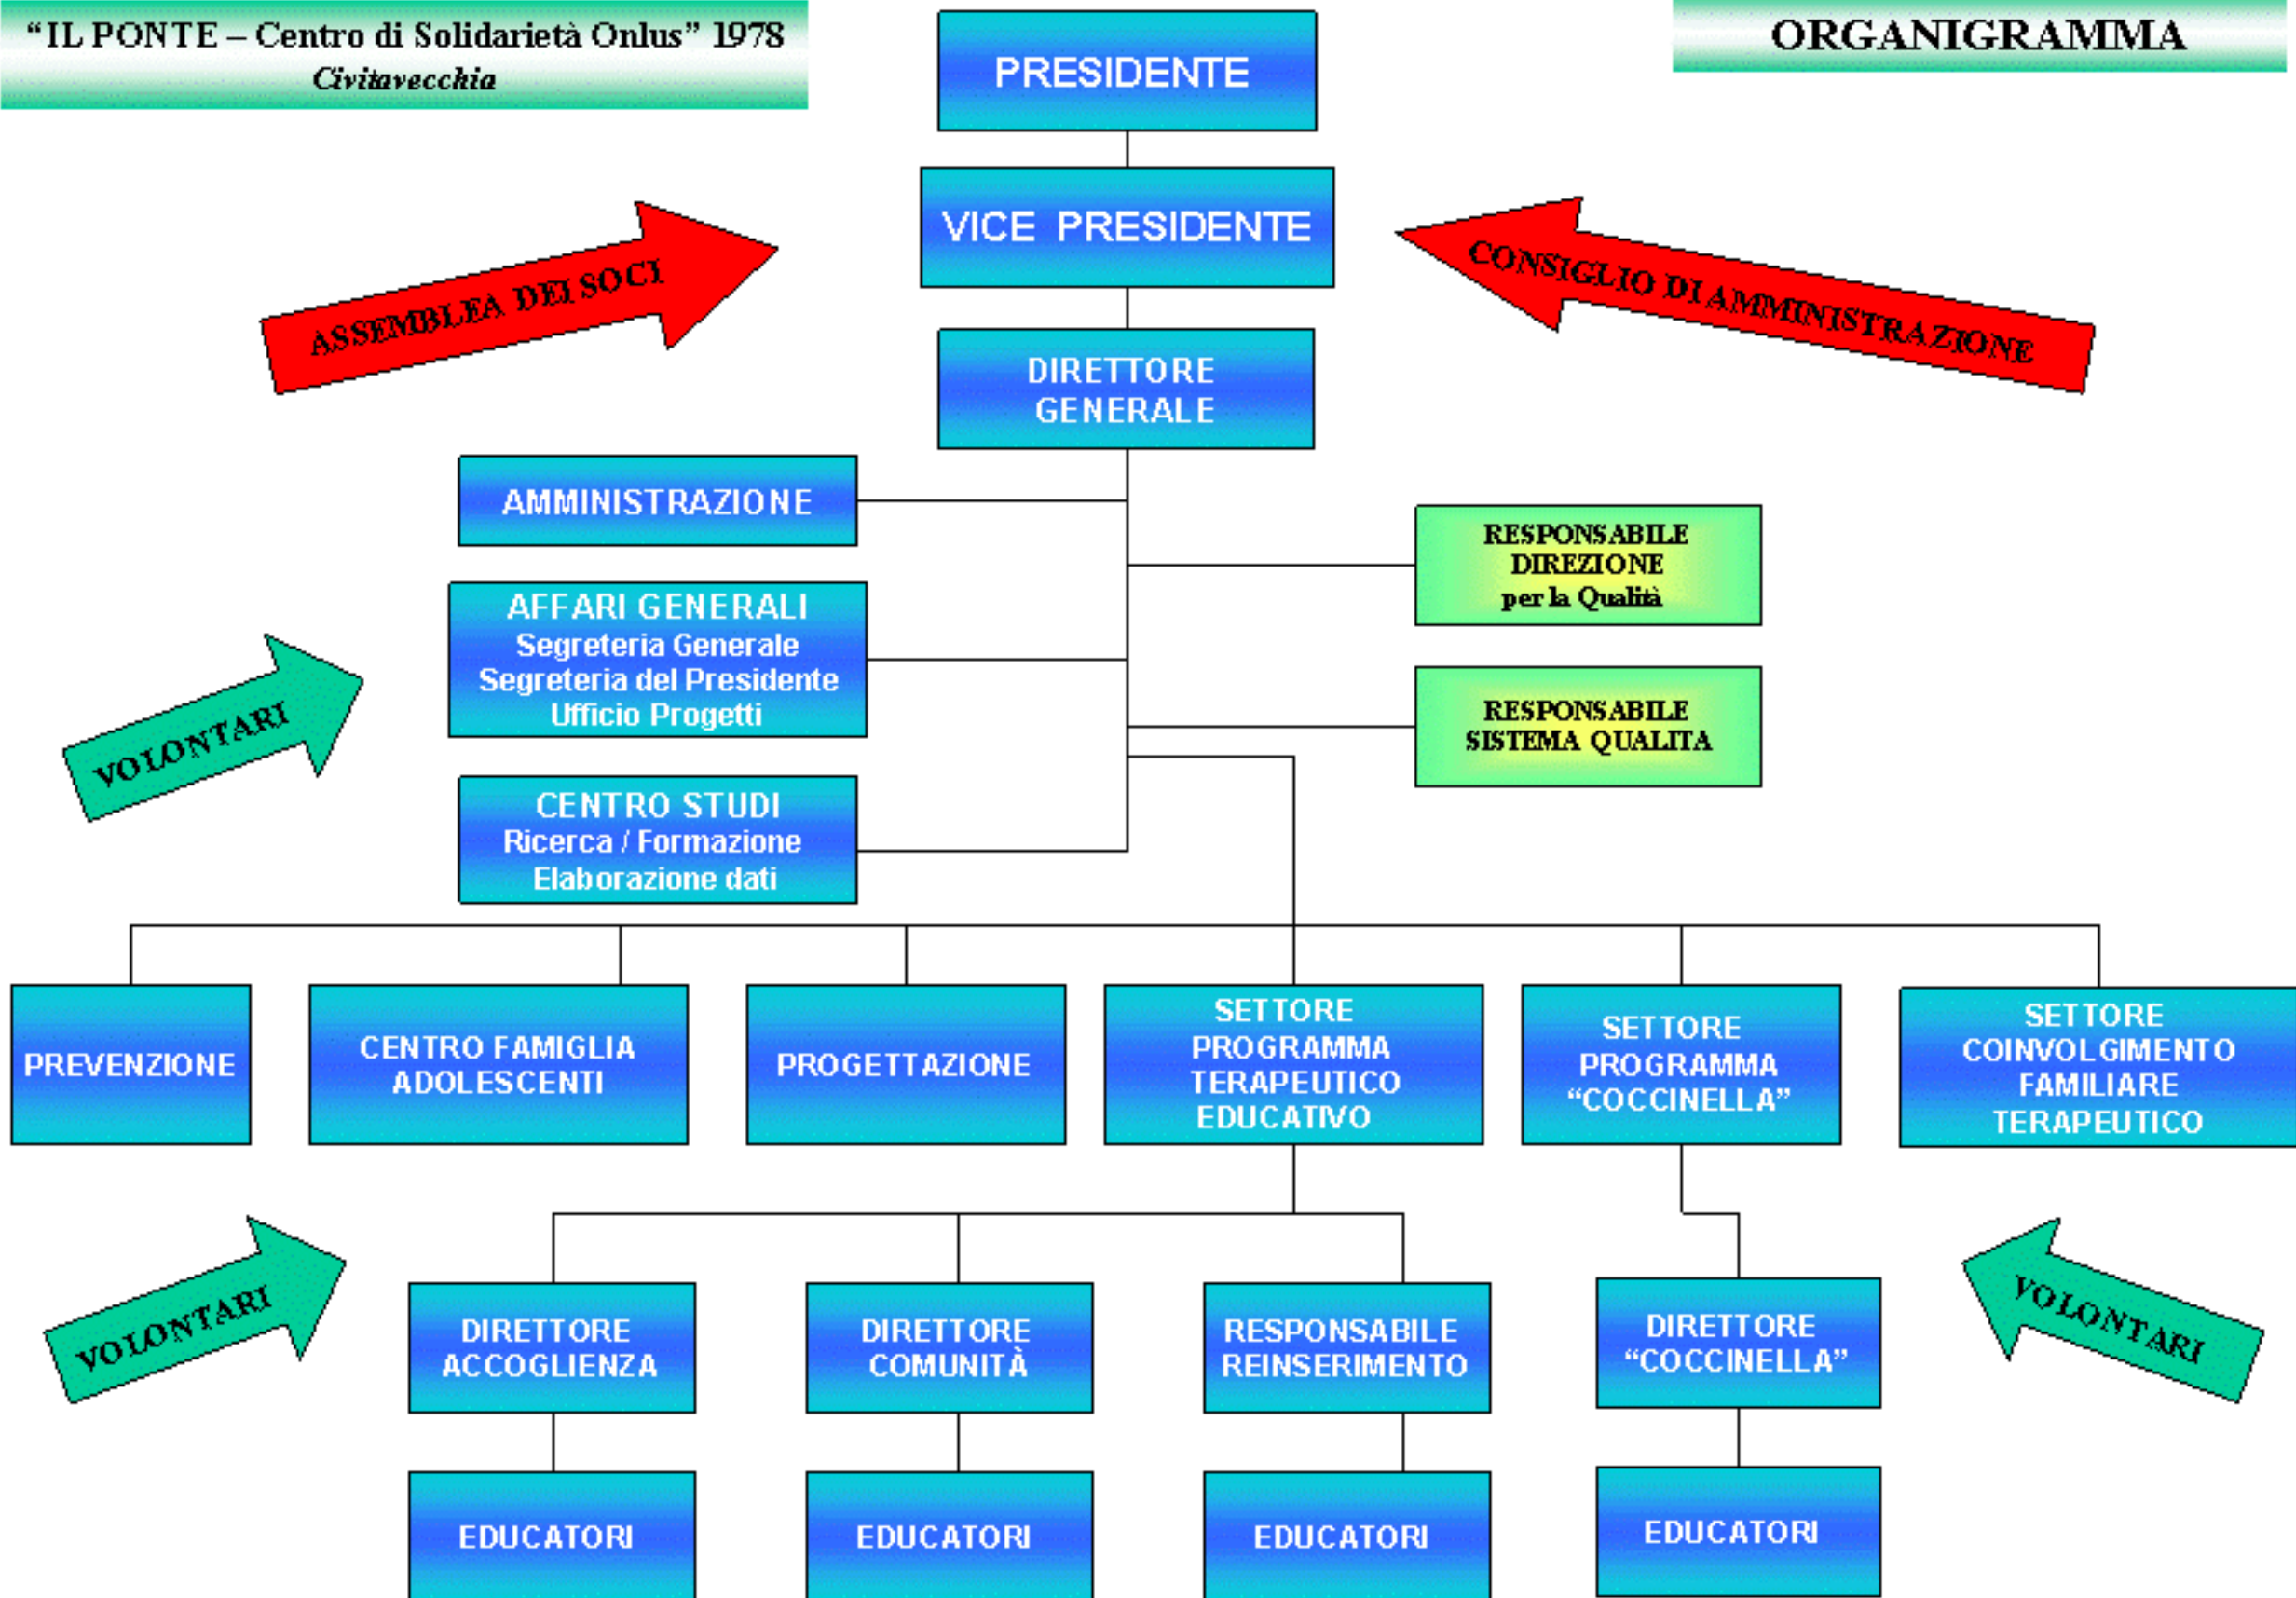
"IL PONTE – Centro di Solidarietà Onlus" 1978
Civitavecchia

ORGANIGRAMMA

PRESIDENTE

VICE PRESIDENTE

ASSEMBLEA DEI SOCI

CONSIGLIO DI AMMINISTRAZIONE

DIRETTORE GENERALE

AMMINISTRAZIONE

RESPONSABILE DIREZIONE per la Qualità

AFFARI GENERALI
Segreteria Generale
Segreteria del Presidente
Ufficio Progetti

VOLONTARI

RESPONSABILE SISTEMA QUALITA

CENTRO STUDI
Ricerca / Formazione
Elaborazione dati

PREVENZIONE

CENTRO FAMIGLIA ADOLESCENTI

PROGETTAZIONE

SETTORE PROGRAMMA TERAPEUTICO EDUCATIVO

SETTORE PROGRAMMA "COCCINELLA"

SETTORE COINVOLGIMENTO FAMILIARE TERAPEUTICO

VOLONTARI

DIRETTORE ACCOGLIENZA

DIRETTORE COMUNITÀ

RESPONSABILE REINSERIMENTO

DIRETTORE "COCCINELLA"

VOLONTARI

EDUCATORI

EDUCATORI

EDUCATORI

EDUCATORI